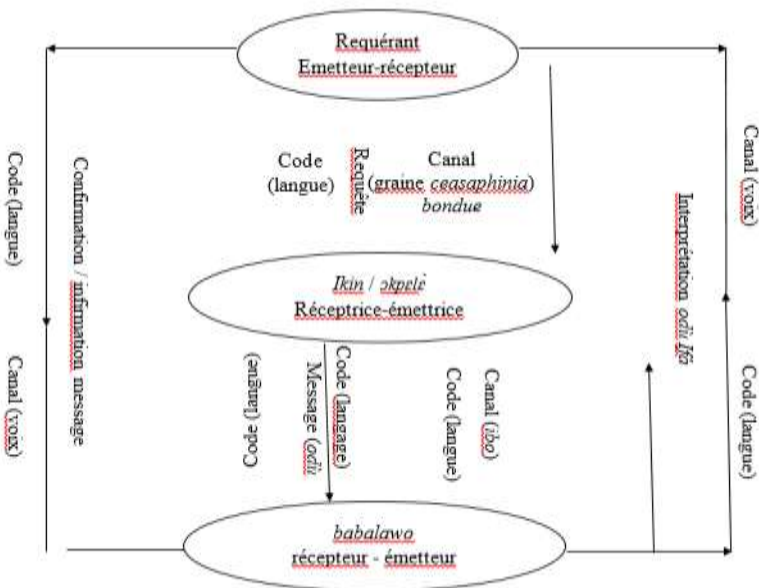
Requérant
Emetteur-récepteur

Code (langue)

Confirmation / information message

Canal (voix)

Code (langue)

Requête

Canal (graine ceasaphinia) bondue

Interprétation odù Ifá

Canal (voix)

Ikin / ɔkpelè
Réceptrice-émettrice

Code (langue)

Message (odù

Code (langage)

Code (langue)

Canal (ibo)

Code (langue)

babalawo
récepteur - émetteur